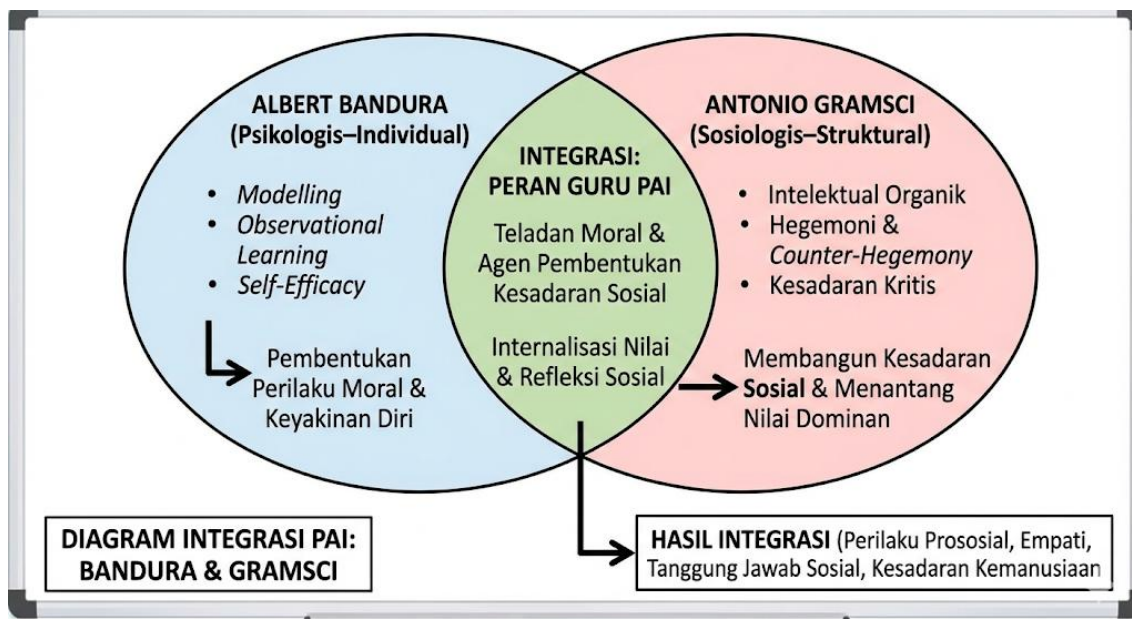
ALBERT BANDURA
(Psikologis–Individual)

• *Modelling*
• *Observational Learning*
• *Self-Efficacy*

Pembentukan Perilaku Moral & Keyakinan Diri

INTEGRASI:
PERAN GURU PAI

Teladan Moral & Agen Pembentukan Kesadaran Sosial

Internalisasi Nilai & Refleksi Sosial

ANTONIO GRAMSCI
(Sosiologis–Struktural)

• Intelektual Organik
• Hegemoni & *Counter-Hegemony*
• Kesadaran Kritis

Membangun Kesadaran **Sosial** & Menantang Nilai Dominan

DIAGRAM INTEGRASI PAI:
BANDURA & GRAMSCI

**HASIL INTEGRASI** (Perilaku Prososial, Empati, Tanggung Jawab Sosial, Kesadaran Kemanusiaan